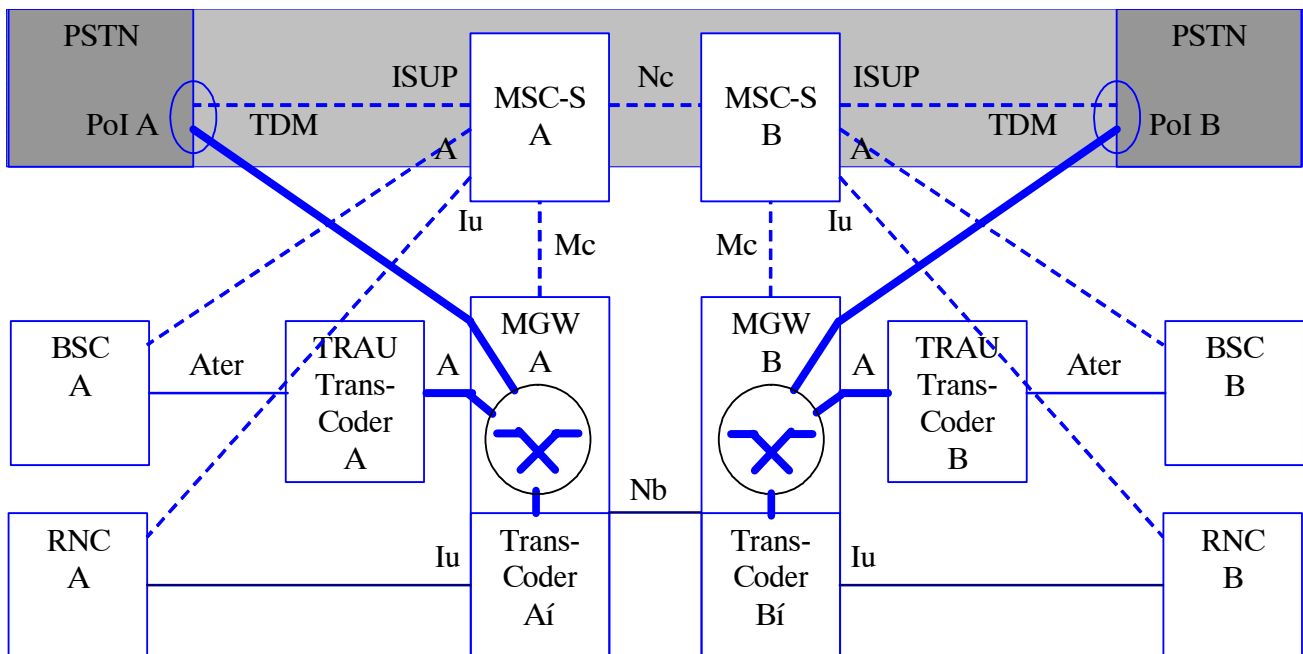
PSTN

PoI A

ISUP

TDM

A

MSC-S A

Nc

MSC-S B

ISUP

TDM

A

PSTN

PoI B

Iu

Mc

Mc

Iu

BSC A

Ater

TRAU Trans-Coder A

A

MGW A

MGW B

A

TRAU Trans-Coder B

Ater

BSC B

Nb

RNC A

Iu

Trans-Coder Aí

Trans-Coder Bí

Iu

RNC B